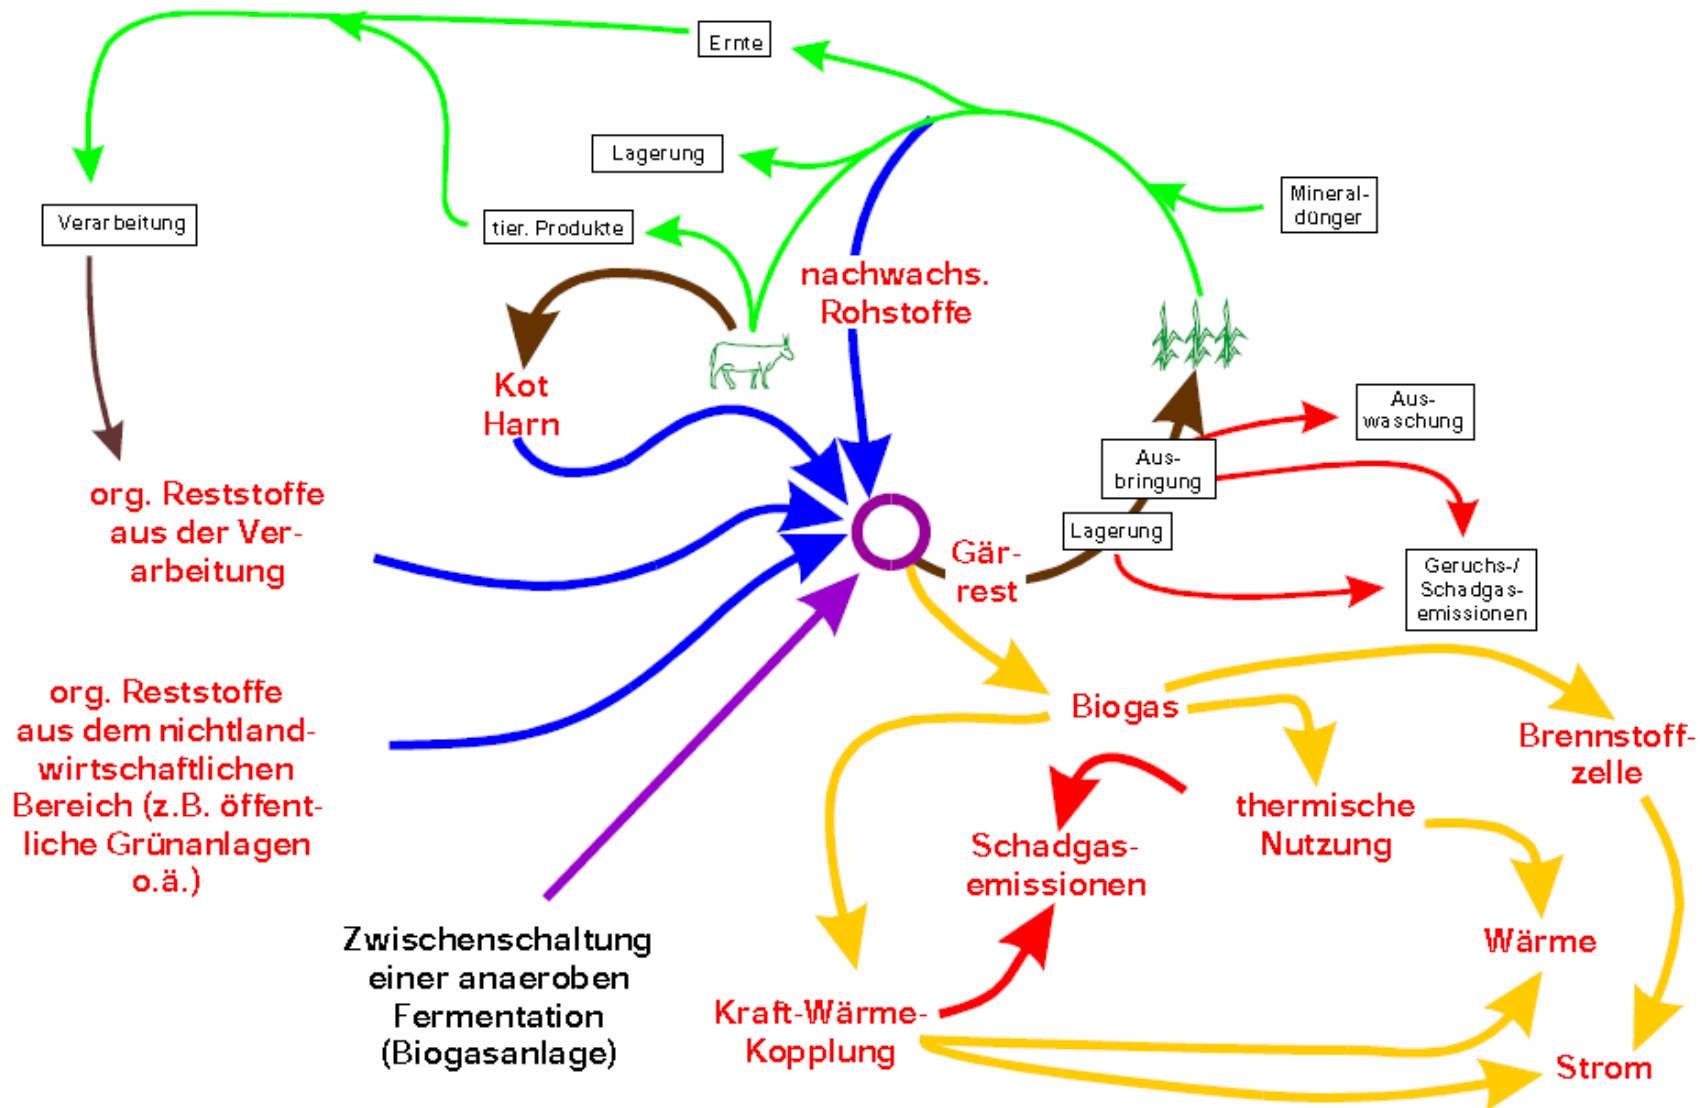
Ernte

Lagerung

Verarbeitung

tier. Produkte

Mineraldünger

nachwachs. Rohstoffe

Kot Harn

Auswaschung

Ausbringung

org. Reststoffe aus der Verarbeitung

Lagerung

Gärrest

Geruchs-/ Schadgasemissionen

org. Reststoffe aus dem nichtlandwirtschaftlichen Bereich (z.B. öffentliche Grünanlagen o.ä.)

Biogas

Brennstoffzelle

thermische Nutzung

Schadgasemissionen

Wärme

Zwischenschaltung einer anaeroben Fermentation (Biogasanlage)

Kraft-Wärme-Kopplung

Strom